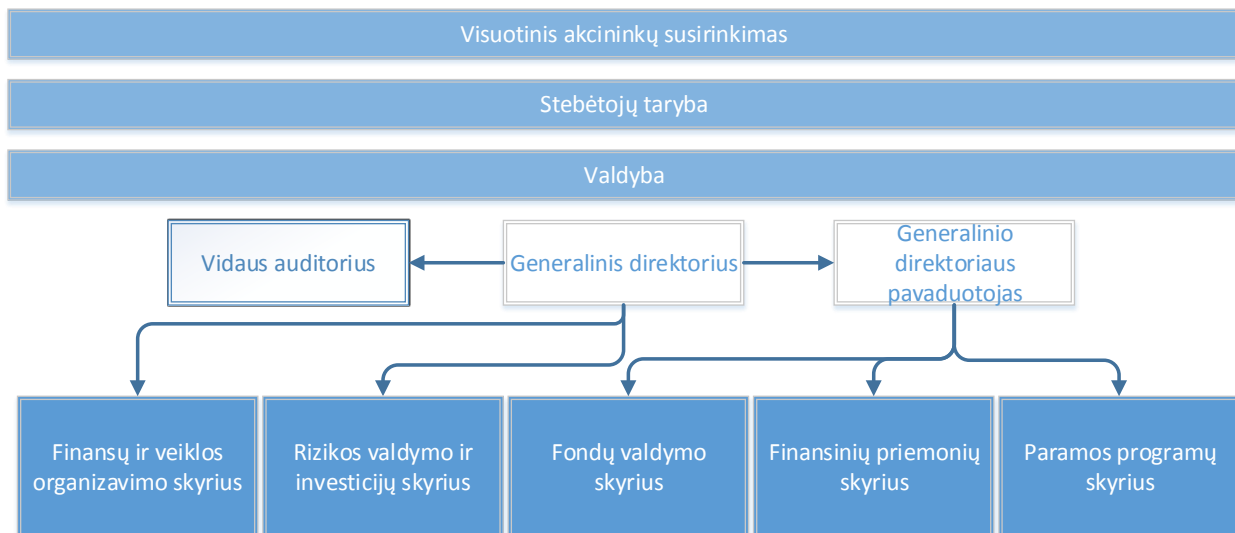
Visuotinis akcininkų susirinkimas

Stebėtojų taryba

Valdyba

Vidaus auditorius

Generalinis direktorius

Generalinio direktoriaus pavaduotojas

Finansų ir veiklos organizavimo skyrius

Rizikos valdymo ir investicijų skyrius

Fondų valdymo skyrius

Finansinių priemonių skyrius

Paramos programų skyrius